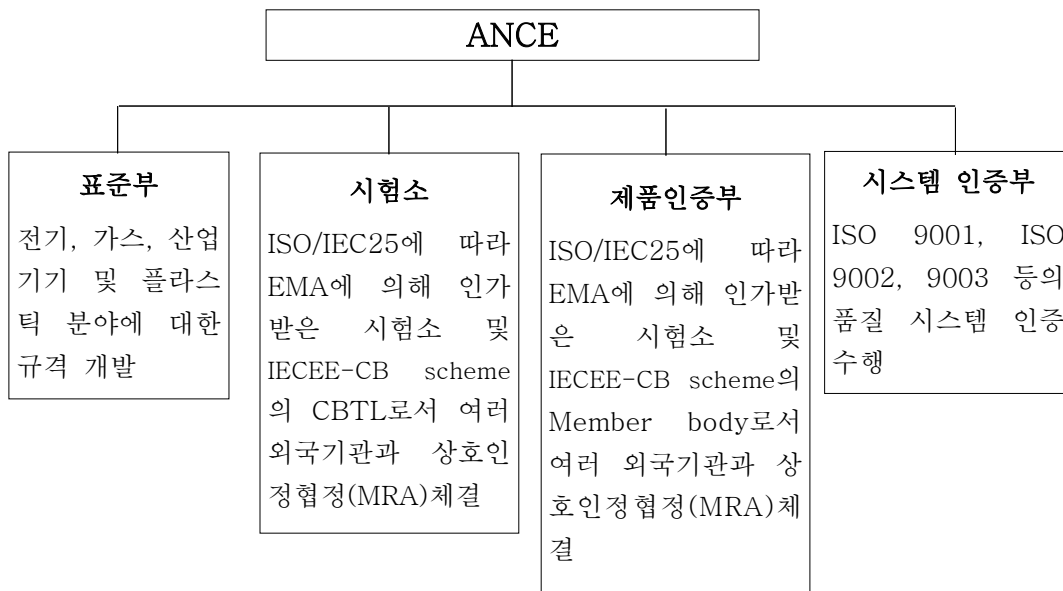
ANCE

표준부

전기, 가스, 산업기기 및 플라스틱 분야에 대한 규격 개발

시험소

ISO/IEC25에 따라 EMA에 의해 인가받은 시험소 및 IECEE-CB scheme의 CBTL로서 여러 외국기관과 상호인정협정(MRA)체결

제품인증부

ISO/IEC25에 따라 EMA에 의해 인가받은 시험소 및 IECEE-CB scheme의 Member body로서 여러 외국기관과 상호인정협정(MRA)체결

시스템 인증부

ISO 9001, ISO 9002, 9003 등의 품질 시스템 인증 수행